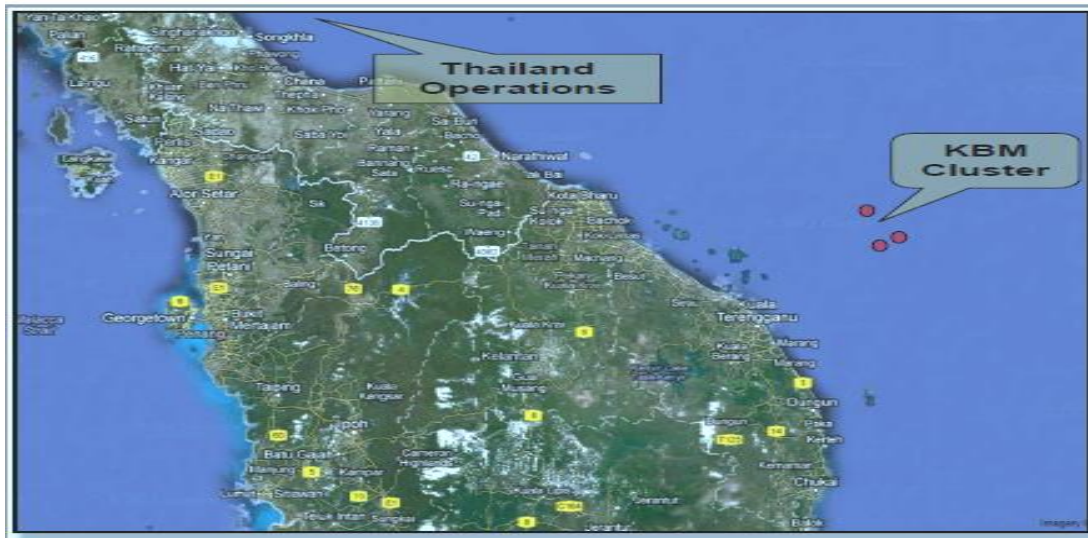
Thailand Operations

KBM Cluster

Songkhla
Hat Yai
Satun
Pattani
Yala
Narathiwat
Alor Setar
Sungai Petani
Betong
Kota Bharu
Georgetown
Kuala Terengganu
Kelantan
Taiping
Ipoh
Batu Gajah
Kampar
Teluk Intan
Marang
Dungun
Kemaman
Chukai
Bukit Mertajam
Kuala Kangsar
Gua Musang
Cameron Highlands
Kerteh
Imagery